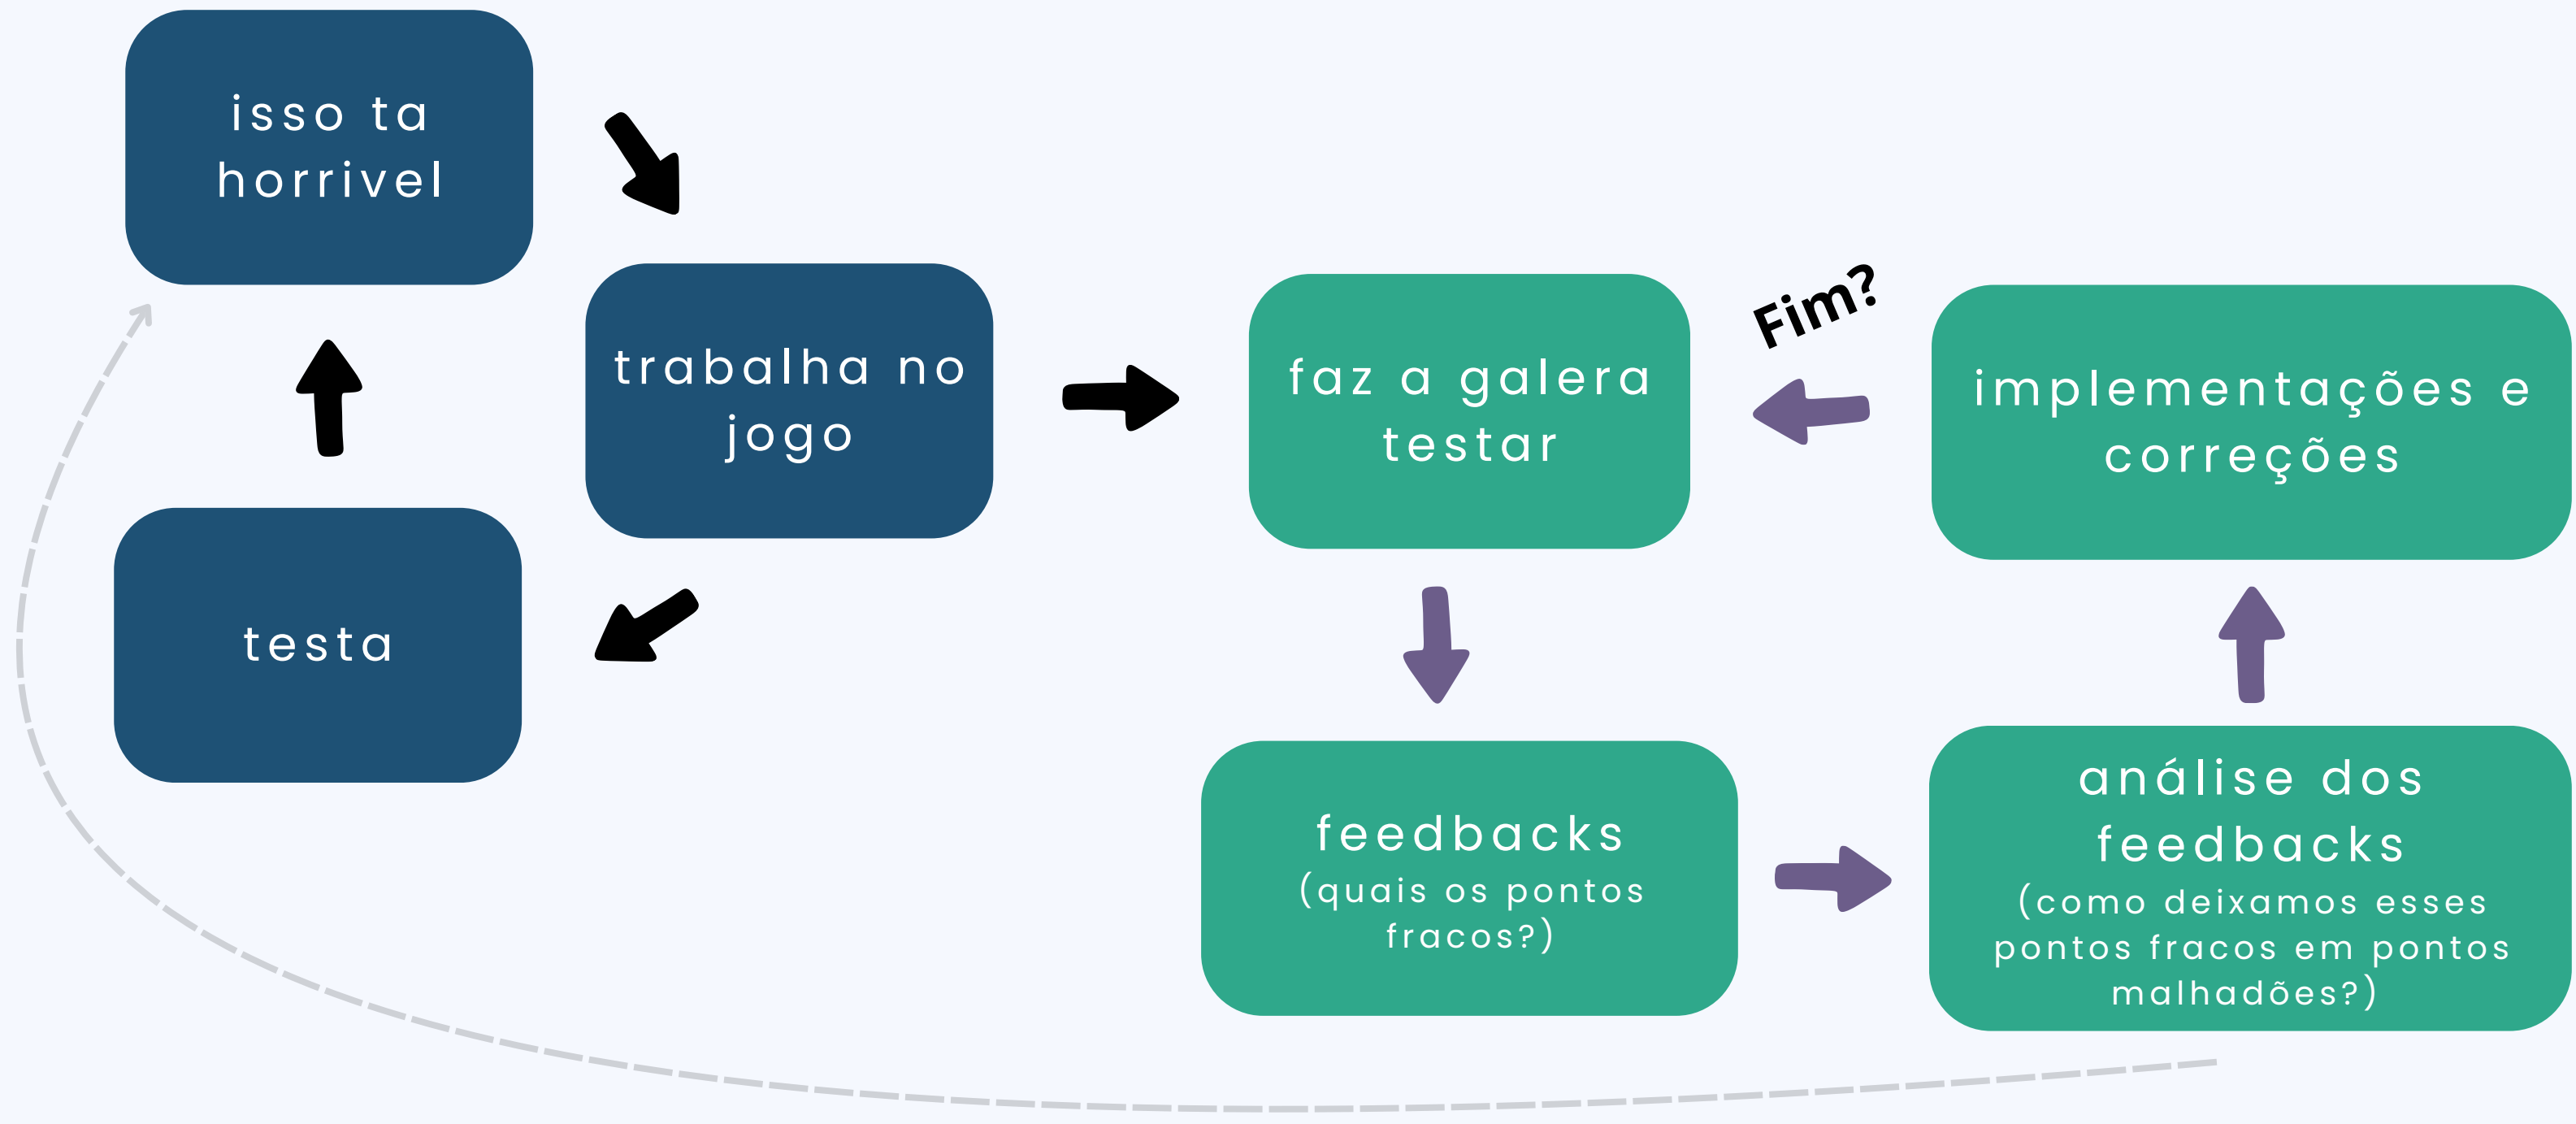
isso ta horrivel

trabalha no jogo

testa

faz a galera testar

Fim?

implementações e correções

feedbacks
(quais os pontos fracos?)

análise dos feedbacks
(como deixamos esses pontos fracos em pontos malhadões?)